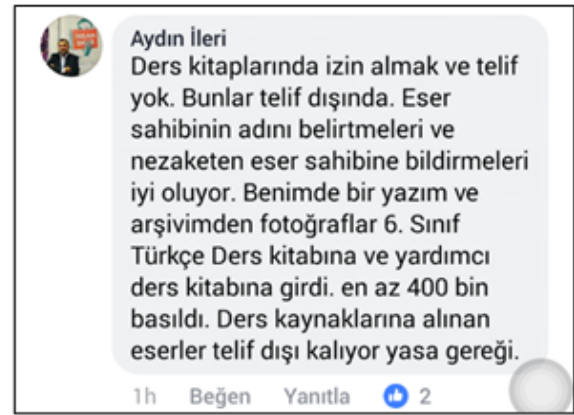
Aydın İleri
Ders kitaplarında izin almak ve telif yok. Bunlar telif dışında. Eser sahibinin adını belirtmeleri ve nezaketen eser sahibine bildirmeleri iyi oluyor. Benimde bir yazım ve arşivimden fotoğraflar 6. Sınıf Türkçe Ders kitabına ve yardımcı ders kitabına girdi. en az 400 bin basıldı. Ders kaynaklarına alınan eserler telif dışı kalıyor yasa gereği.

1h Beğen Yanıtla 2